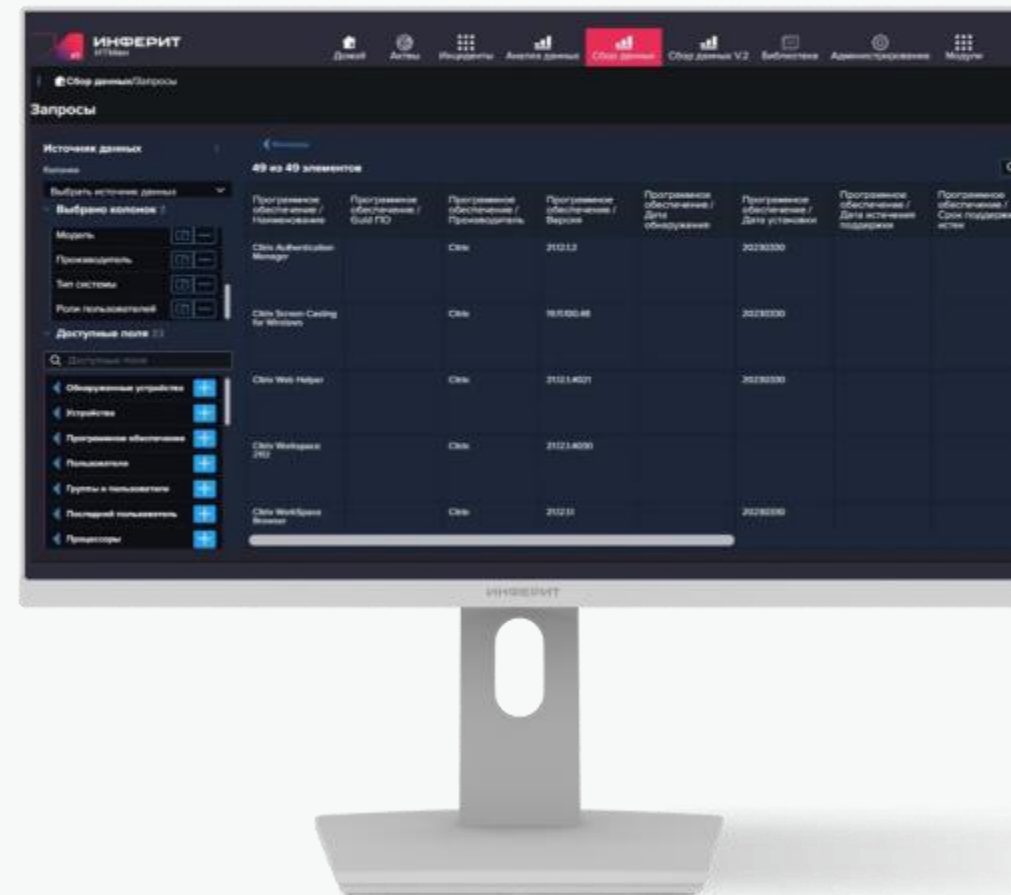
ИНФЕРИТ
ITMen

Домой Активы Инциденты Анализ данных Сбор данных Сбор данных V2 Библиотека Администрирование Модули

Сбор данных/Запросы

Запросы

Источник данных
Колонки
Выбрать источник данных
Выбрано колонок
Модель
Производитель
Тип системы
Роли пользователей
Доступные поля
Доступные поля
Обнаруженные устройства
Устройства
Программное обеспечение
Пользователи
Группы и пользователи
Последний пользователь
Процессоры

Назад
49 из 49 элементов

| Программное обеспечение / Наименование | Программное обеспечение / Guid ПО | Программное обеспечение / Производитель | Программное обеспечение / Версия | Программное обеспечение / Дата обнаружения | Программное обеспечение / Дата установки | Программное обеспечение / Дата истечения поддержки | Программное обеспечение / Срок поддержки истек |
|---|---|---|---|---|---|---|---|
| Citrix Authentication Manager | | Citrix | 21.12.1.2 | | 20230330 | | |
| Citrix Screen Casting for Windows | | Citrix | 19.11.100.48 | | 20230330 | | |
| Citrix Web Helper | | Citrix | 21.12.1.4021 | | 20230330 | | |
| Citrix Workspace 2112 | | Citrix | 21.12.1.4030 | | | | |
| Citrix WorkSpace Browser | | Citrix | 21.12.11 | | 20230330 | | |

ИНФЕРИТ